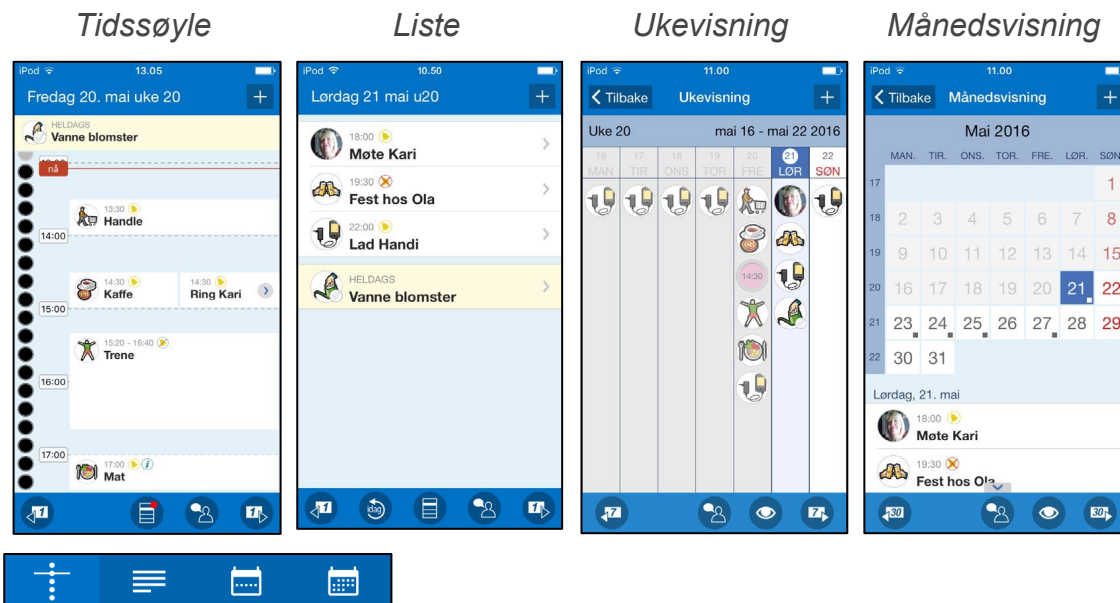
Tidssøyle

iPod 13.05
Fredag 20. mai uke 20 +
HELDAGS
Vanne blomster
nå
13:30
Handle
14:00
14:30
Kaffe
14:30
Ring Kari
15:00
15:20 - 16:40
Trene
16:00
17:00
17:00
Mat

Liste

iPod 10.50
Lørdag 21 mai u20 +
18:00
Møte Kari
19:30
Fest hos Ola
22:00
Lad Handi
HELDAGS
Vanne blomster
Idag

Ukevisning

iPod 11.00
Tilbake Ukevisning +
Uke 20 mai 16 - mai 22 2016
16 MAN
17 TIR
18 ONS
19 TOR
20 FRE
21 LØR
22 SØN
14:30

Månedsvisning

iPod 11.00
Tilbake Månedsvisning +
Mai 2016
MAN. TIR. ONS. TOR. FRE. LØR. SØN
17 1
18 2 3 4 5 6 7 8
19 9 10 11 12 13 14 15
20 16 17 18 19 20 21 22
21 23 24 25 26 27 28 29
22 30 31
Lørdag, 21. mai
18:00
Møte Kari
19:30
Fest hos Ola
30 30